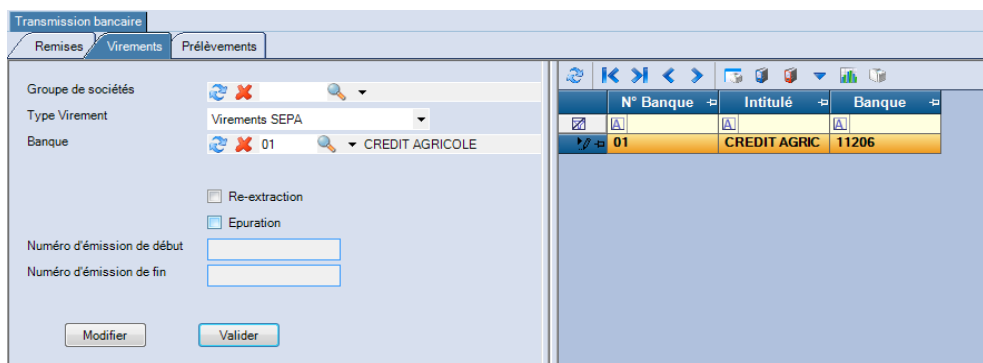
Transmission bancaire

Remises | Virements | Prélèvements

Groupe de sociétés

Type Virement
Virements SEPA

Banque
01
CREDIT AGRICOLE

Re-extraction

Epuration

Numéro d'émission de début

Numéro d'émission de fin

Modifier

Valider

| N° Banque | Intitulé | Banque |
|---|---|---|
| A | A | A |
| 01 | CREDIT AGRIC | 11206 |